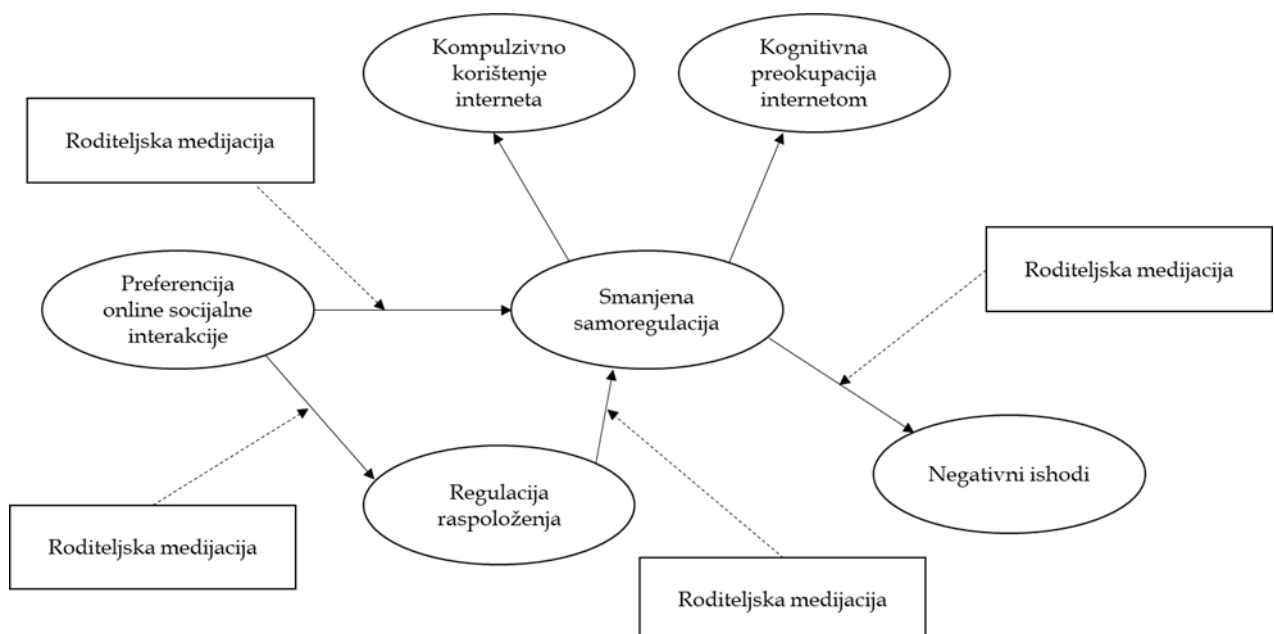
Kompulzivno korištenje interneta

Kognitivna preokupacija internetom

Roditeljska medijacija

Preferencija online socijalne interakcije

Smanjena samoregulacija

Roditeljska medijacija

Regulacija raspoloženja

Negativni ishodi

Roditeljska medijacija

Roditeljska medijacija